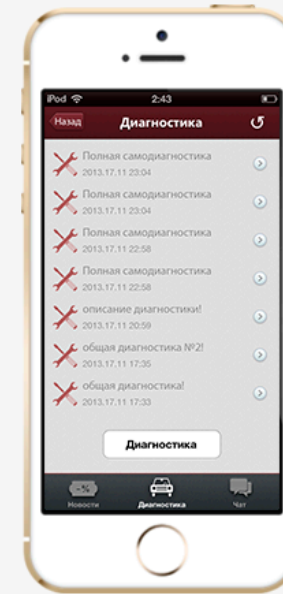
iPod 2:43

Назад Диагностика

Полная самодиагностика
2013.17.11 23:04

Полная самодиагностика
2013.17.11 23:04

Полная самодиагностика
2013.17.11 22:58

Полная самодиагностика
2013.17.11 22:58

описание диагностики!
2013.17.11 20:59

общая диагностика №2!
2013.17.11 17:35

общая диагностика!
2013.17.11 17:33

Диагностика

-%
Новости Диагностика Чат